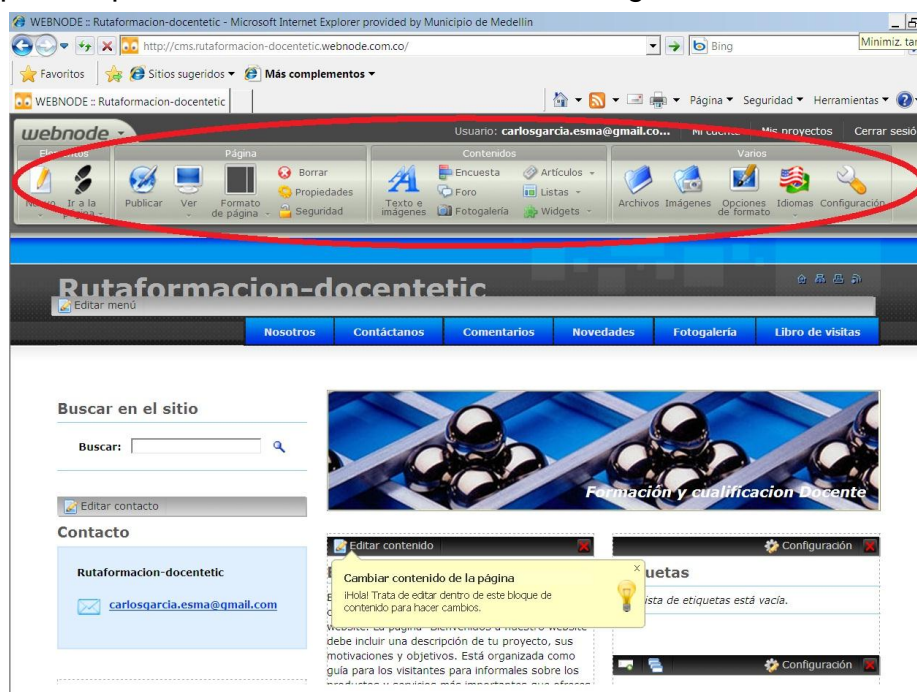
WEBNODE :: Rutaformacion-docentetic - Microsoft Internet Explorer provided by Municipio de Medellin

Minimiz. tar

http://cms.rutaformacion-docentetic.webnode.com.co/

Bing

Favoritos

Sitios sugeridos ▾

Más complementos ▾

WEBNODE :: Rutaformacion-docentetic

Página ▾ Seguridad ▾ Herramientas ▾

webnode

Usuario: carlosgarcia.esma@gmail.co...

Mi cuenta

Mis proyectos

Cerrar sesió

Elementos

Página

Contenidos

Varios

Nuevo

Ir a la página

Publicar

Ver

Formato de página

Borrar

Propiedades

Seguridad

Texto e imágenes

Encuesta

Foro

Fotogalería

Artículos

Listas

Widgets

Archivos

Imágenes

Opciones de formato

Idiomas

Configuración

Rutaformacion-docentetic

Editar menú

Nosotros

Contáctanos

Comentarios

Novedades

Fotogalería

Libro de visitas

Buscar en el sitio

Buscar:

Formación y cualificacion Docente

Editar contacto

Contacto

Rutaformacion-docentetic

carlosgarcia.esma@gmail.com

Editar contenido

Cambiar contenido de la página

¡Hola! Trata de editar dentro de este bloque de contenido para hacer cambios.

Configuración

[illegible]uetas

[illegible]ista de etiquetas está vacía.

website. La página "Bienvenidos a nuestro website" debe incluir una descripción de tu proyecto, sus motivaciones y objetivos. Está organizada como guía para los visitantes para informales sobre los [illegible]

Configuración